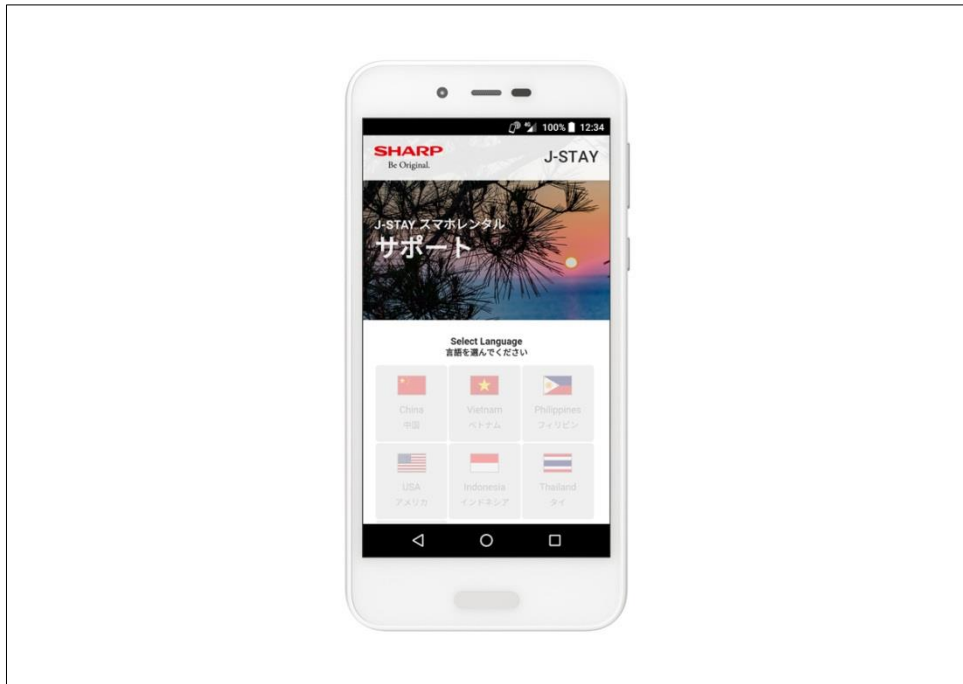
100% 12:34

SHARP
Be Original.

J-STAY

J-STAY スマホレンタル
サポート

Select Language
言語を選んでください

China
中国

Vietnam
ベトナム

Philippines
フィリピン

USA
アメリカ

Indonesia
インドネシア

Thailand
タイ